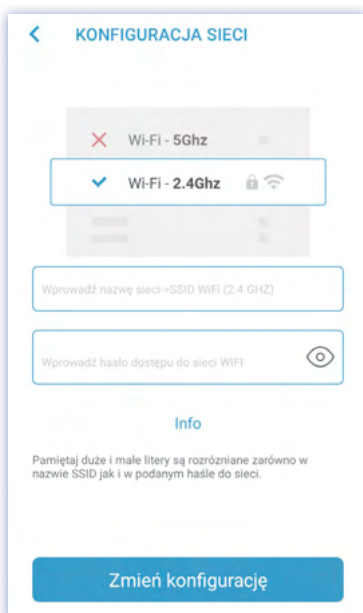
<

KONFIGURACJA SIECI

Wi-Fi - 5Ghz

Wi-Fi - 2.4Ghz

Wprowadź nazwę sieci->SSID WiFi (2.4 GHZ)

Wprowadź hasło dostępu do sieci WIFI

Info

Pamiętaj duże i małe litery są rozróżniane zarówno w nazwie SSID jak i w podanym haśle do sieci.

Zmień konfigurację